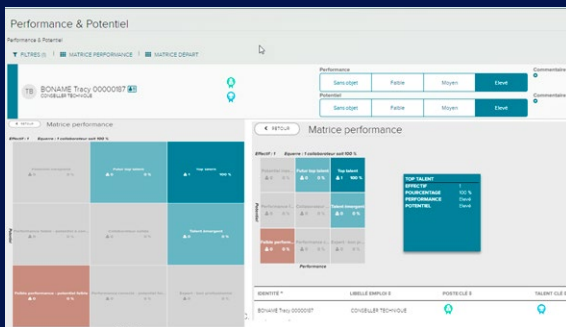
Performance & Potentiel

Performance & Potentiel

FILTRES (0) | MATRICE PERFORMANCE | MATRICE DEPART

TB BONAME Tracy 00000187
CONSEILLER TECHNIQUE

Performance
Sans objet | Faible | Moyen | Elevé

Potentiel
Sans objet | Faible | Moyen | Elevé

Commentaire

Commentaire

RETOUR Matrice performance

Effectif : 1 Équerre : 1 collaborateur soit 100 %

Potentiel

Top talent
1 100 %

Faible performance - potentiel faible

RETOUR Matrice performance

Effectif : 1 Équerre : 1 collaborateur soit 100 %

Potentiel

Futur top talent
Top talent
1 100 %
Talent émergent
Faible perfor...

Performance

TOP TALENT
EFFECTIF 1
POURCENTAGE 100 %
PERFORMANCE Elevé
POTENTIEL Elevé

IDENTITÉ | LIBELLÉ EMPLOI | POSTE CLÉ | TALENT CLÉ
BONAME Tracy 00000187 | CONSEILLER TECHNIQUE | |